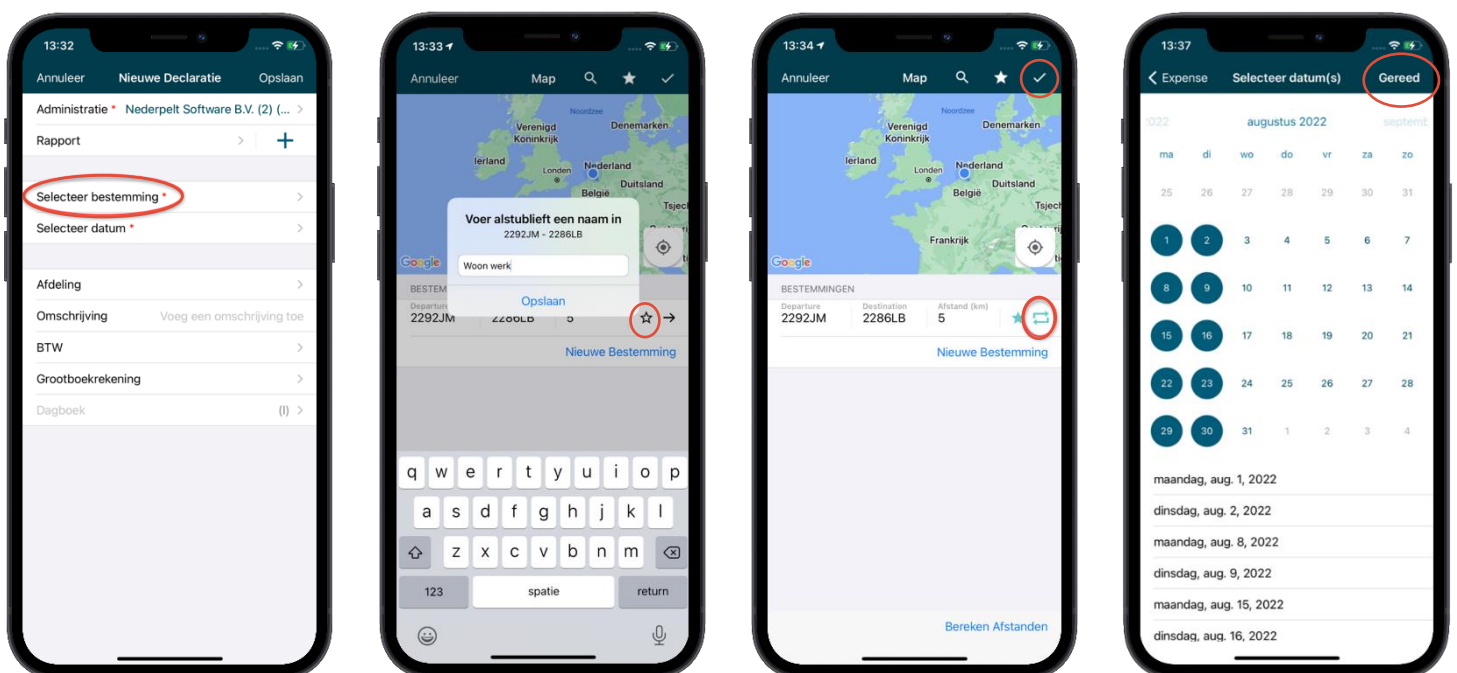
13:32

Annuleer Nieuwe Declaratie Opslaan

Administratie * Nederpelt Software B.V. (2) (...

Rapport

Selecteer bestemming *

Selecteer datum *

Afdeling

Omschrijving Voeg een omschrijving toe

BTW

Grootboekrekening

Dagboek (I)

13:33

Annuleer Map

Noordzee
Verenigd Koninkrijk
Denemarken
Ierland
Londen
Nederland
België
Duitsland
Tsjech

Google

Voer alstublieft een naam in
2292JM - 2286LB

Woon werk

Opslaan

BESTEM

2292JM 2286LB 5

Nieuwe Bestemming

q w e r t y u i o p
a s d f g h j k l
z x c v b n m
123 spatie return

13:34

Annuleer Map

Noordzee
Verenigd Koninkrijk
Denemarken
Ierland
Londen
Nederland
België
Duitsland
Frankrijk
Tsjech

Google

BESTEMMINGEN

| Departure | Destination | Afstand (km) |
|---|---|---|
| 2292JM | 2286LB | 5 |

Nieuwe Bestemming

Bereken Afstanden

13:37

Expense Selecteer datum(s) Gereed

2022 augustus 2022 septemb

| ma | di | wo | do | vr | za | zo |
|---|---|---|---|---|---|---|
| 25 | 26 | 27 | 28 | 29 | 30 | 31 |
| 1 | 2 | 3 | 4 | 5 | 6 | 7 |
| 8 | 9 | 10 | 11 | 12 | 13 | 14 |
| 15 | 16 | 17 | 18 | 19 | 20 | 21 |
| 22 | 23 | 24 | 25 | 26 | 27 | 28 |
| 29 | 30 | 31 | 1 | 2 | 3 | 4 |

maandag, aug. 1, 2022
dinsdag, aug. 2, 2022
maandag, aug. 8, 2022
dinsdag, aug. 9, 2022
maandag, aug. 15, 2022
dinsdag, aug. 16, 2022